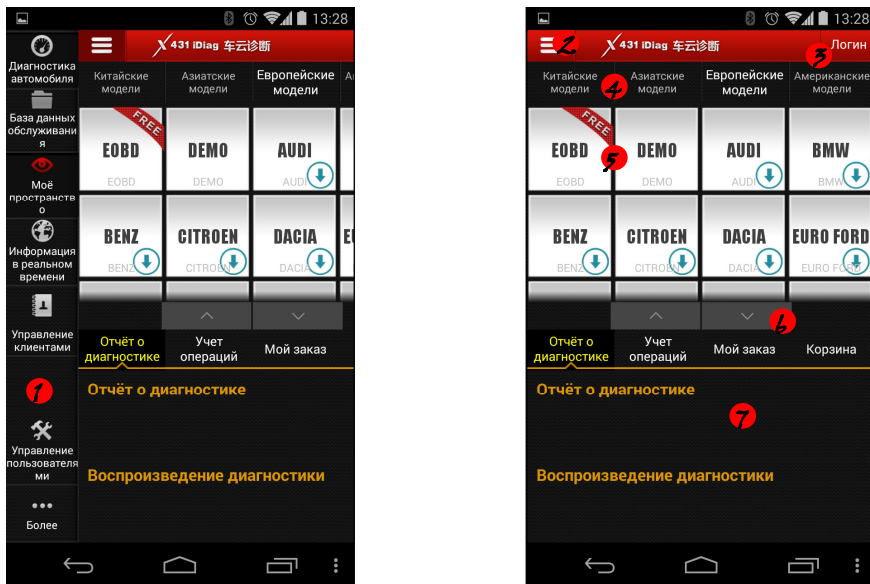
13:28

X431 iDiag 车云诊断

Диагностика автомобиля

База данных обслуживания

Моё пространство

Информация в реальном времени

Управление клиентами

1

Управление пользователями

Более

Китайские модели | Азиатские модели | Европейские модели | А

FREE

EOBD
EOBD

DEMO
DEMO

AUDI
AUDI

BENZ
BENZ

CITROEN
CITROEN

DACIA
DACIA

EU

Отчёт о диагностике | Учет операций | Мой заказ

Отчёт о диагностике

Воспроизведение диагностики

13:28

2

X431 iDiag 车云诊断

3

Логин

Китайские модели | Азиатские модели | Европейские модели | Американские модели

4

FREE

EOBD
EOBD

5

DEMO
DEMO

AUDI
AUDI

BMW
BMW

BENZ
BENZ

CITROEN
CITROEN

DACIA
DACIA

EURO FORD
EURO FORD

6

Отчёт о диагностике | Учет операций | Мой заказ | Корзина

Отчёт о диагностике

7

Воспроизведение диагностики